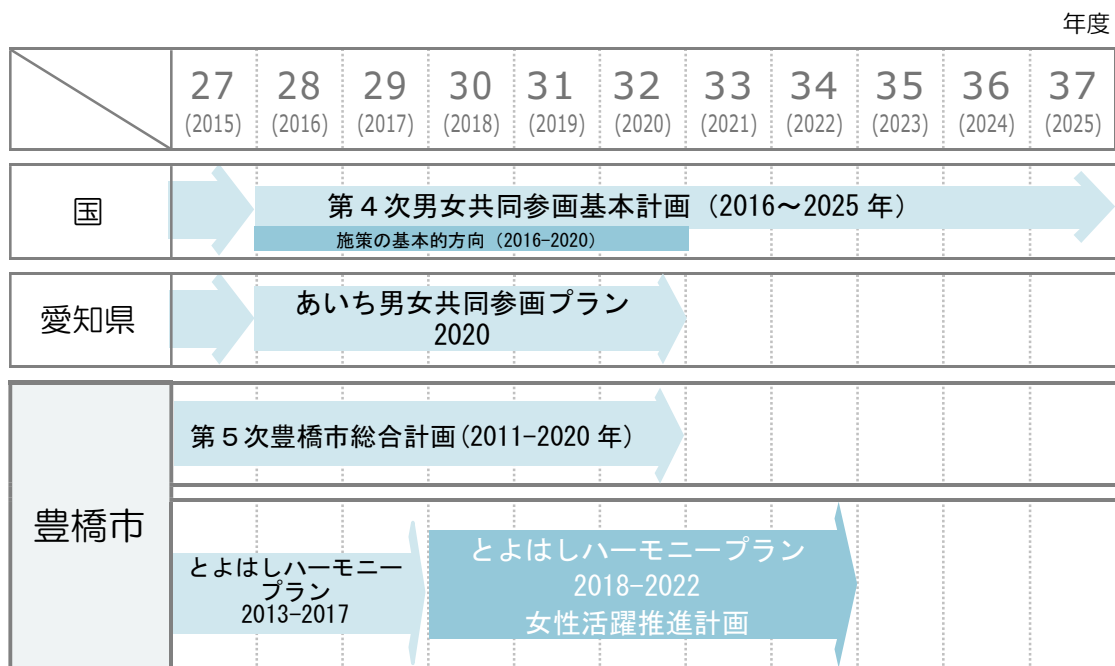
年度

| | 27 (2015) | 28 (2016) | 29 (2017) | 30 (2018) | 31 (2019) | 32 (2020) | 33 (2021) | 34 (2022) | 35 (2023) | 36 (2024) | 37 (2025) |
|---|---|---|---|---|---|---|---|---|---|---|---|

国
第４次男女共同参画基本計画（2016～2025 年）
施策の基本的方向（2016-2020）

愛知県
あいち男女共同参画プラン 2020

豊橋市
第５次豊橋市総合計画(2011-2020 年)

とよはしハーモニープラン 2013-2017

とよはしハーモニープラン 2018-2022 女性活躍推進計画